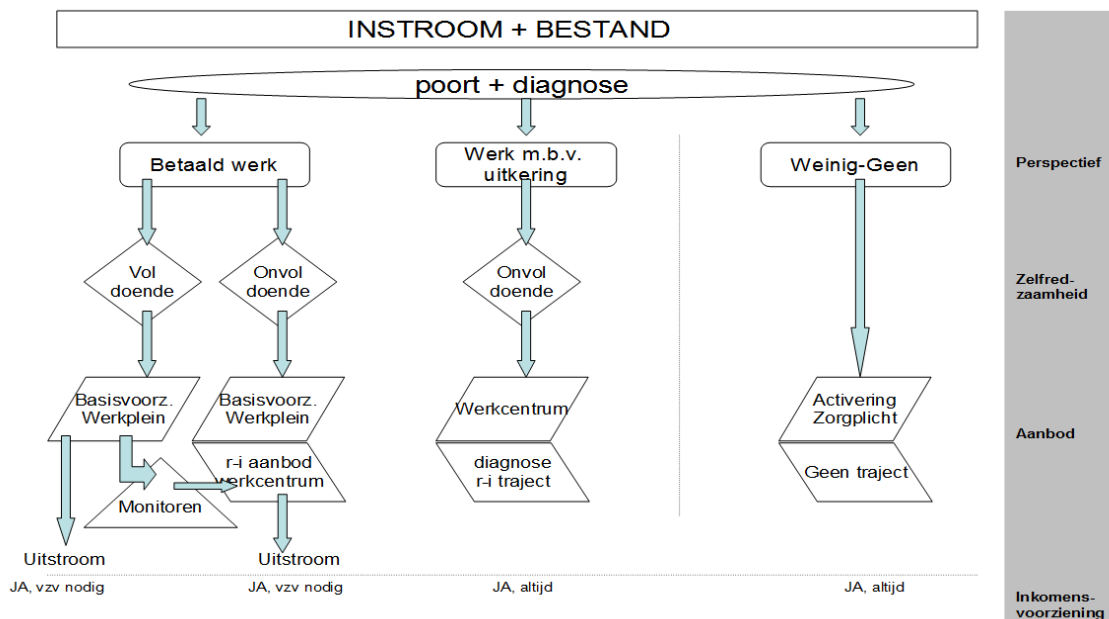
INSTROOM + BESTAND

poort + diagnose

Betaald werk

Werk m.b.v. uitkering

Weinig-Geen

Perspectief

Vol doende

Onvol doende

Onvol doende

Zelfredzaamheid

Basisvoorz. Werkplein

Basisvoorz. Werkplein

Werkcentrum

Activering Zorgplicht

Aanbod

r-i aanbod werkcentrum

diagnose r-i traject

Geen traject

Monitoren

Uitstroom

Uitstroom

JA, vzv nodig

JA, vzv nodig

JA, altijd

JA, altijd

Inkomensvoorziening